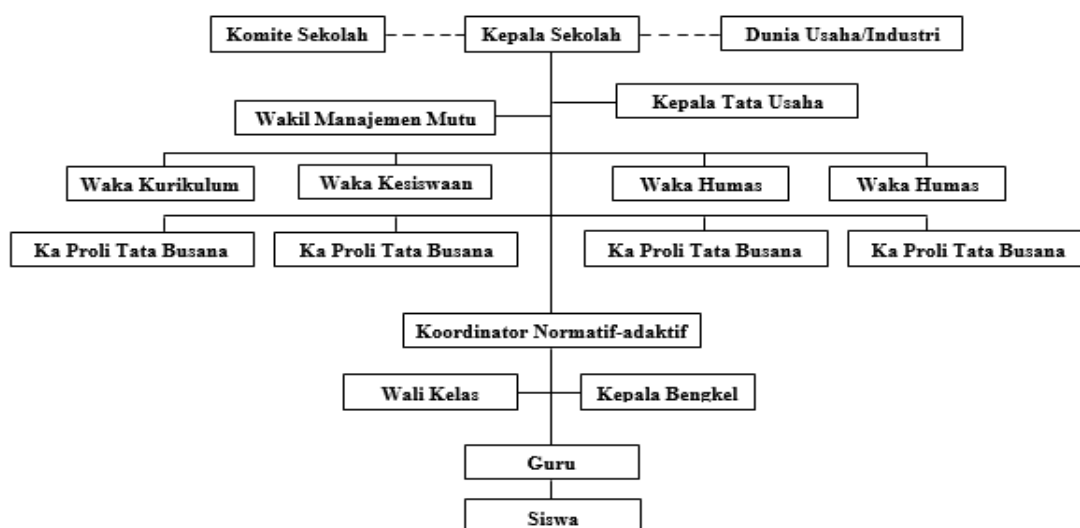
Komite Sekolah

Kepala Sekolah

Dunia Usaha/Industri

Wakil Manajemen Mutu

Kepala Tata Usaha

Waka Kurikulum

Waka Kesiswaan

Waka Humas

Waka Humas

Ka Proli Tata Busana

Ka Proli Tata Busana

Ka Proli Tata Busana

Ka Proli Tata Busana

Koordinator Normatif-adaktif

Wali Kelas

Kepala Bengkel

Guru

Siswa